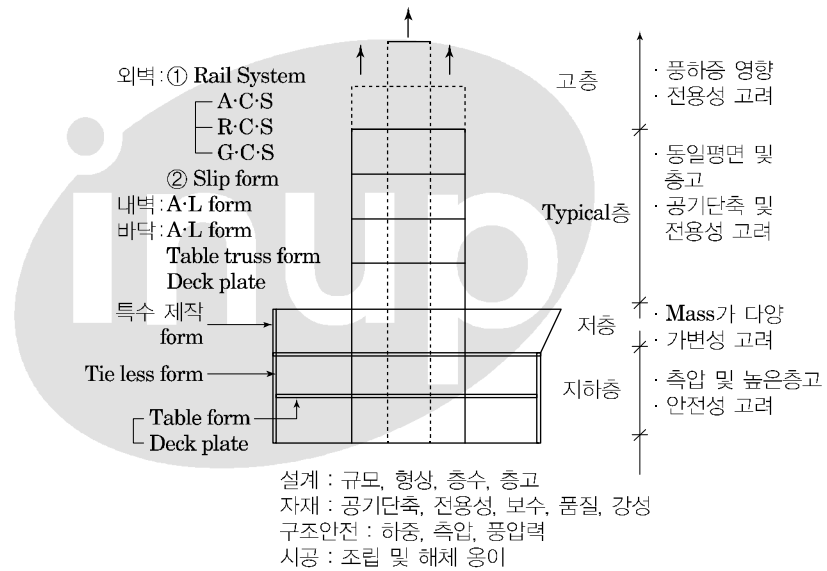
외벽 : ① Rail System
A·C·S
R·C·S
G·C·S
② Slip form
내벽 : A·L form
바닥 : A·L form
Table truss form
Deck plate
특수 제작 form
Tie less form
Table form
Deck plate

고층
Typical층
저층
지하층

· 풍하중 영향
· 전용성 고려
· 동일평면 및 층고
· 공기단축 및 전용성 고려
· Mass가 다양
· 가변성 고려
· 측압 및 높은층고
· 안전성 고려

설계 : 규모, 형상, 층수, 층고
자재 : 공기단축, 전용성, 보수, 품질, 강성
구조안전 : 하중, 측압, 풍압력
시공 : 조립 및 해체 용이